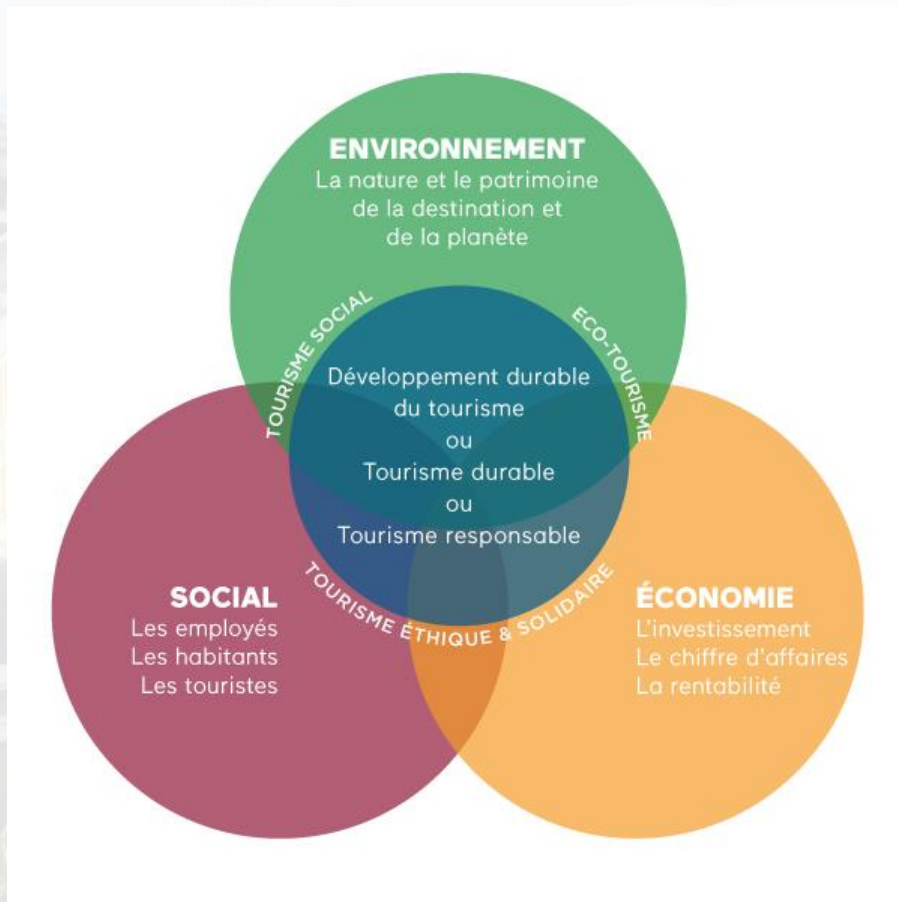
ENVIRONNEMENT
La nature et le patrimoine de la destination et de la planète

TOURISME SOCIAL

ECO-TOURISME

Développement durable du tourisme
ou
Tourisme durable
ou
Tourisme responsable

SOCIAL
Les employés
Les habitants
Les touristes

TOURISME ÉTHIQUE & SOLIDAIRE

ÉCONOMIE
L'investissement
Le chiffre d'affaires
La rentabilité